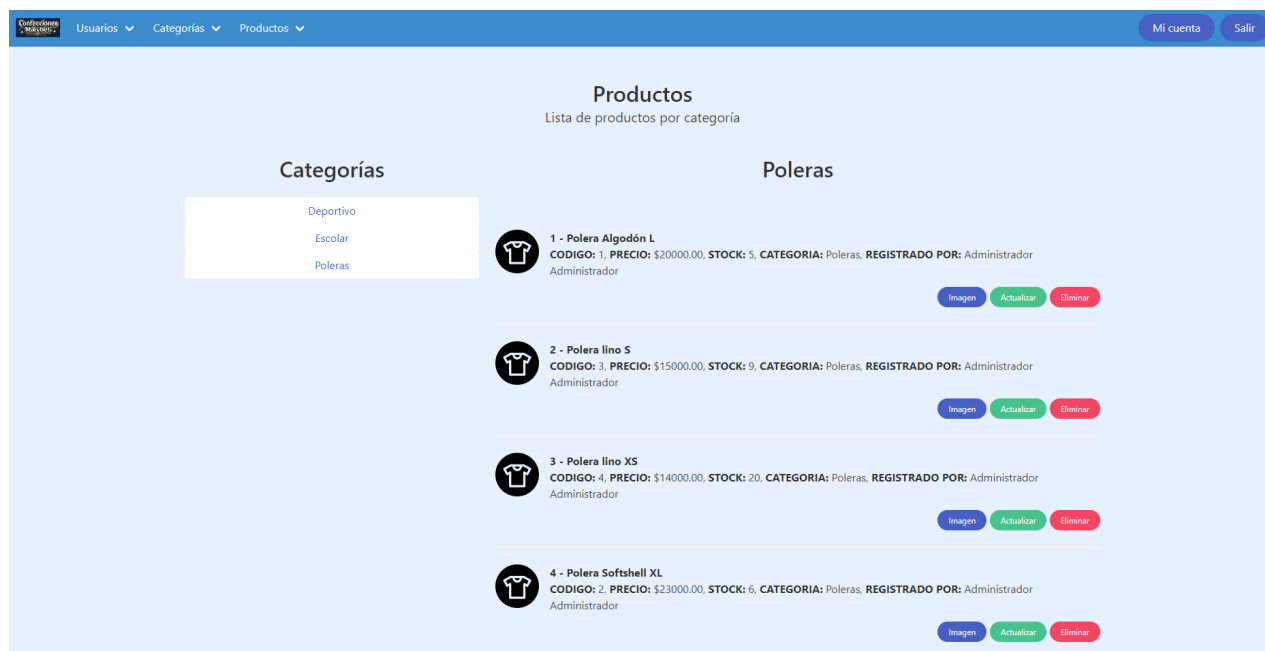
Confecciones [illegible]

Usuarios Categorías Productos

Mi cuenta Salir

Productos
Lista de productos por categoría

Categorías

Deportivo
Escolar
Poleras

Poleras

1 - Polera Algodón L
CODIGO: 1, PRECIO: $20000.00, STOCK: 5, CATEGORIA: Poleras, REGISTRADO POR: Administrador Administrador
Imagen Actualizar Eliminar

2 - Polera lino S
CODIGO: 3, PRECIO: $15000.00, STOCK: 9, CATEGORIA: Poleras, REGISTRADO POR: Administrador Administrador
Imagen Actualizar Eliminar

3 - Polera lino XS
CODIGO: 4, PRECIO: $14000.00, STOCK: 20, CATEGORIA: Poleras, REGISTRADO POR: Administrador Administrador
Imagen Actualizar Eliminar

4 - Polera Softshell XL
CODIGO: 2, PRECIO: $23000.00, STOCK: 6, CATEGORIA: Poleras, REGISTRADO POR: Administrador Administrador
Imagen Actualizar Eliminar